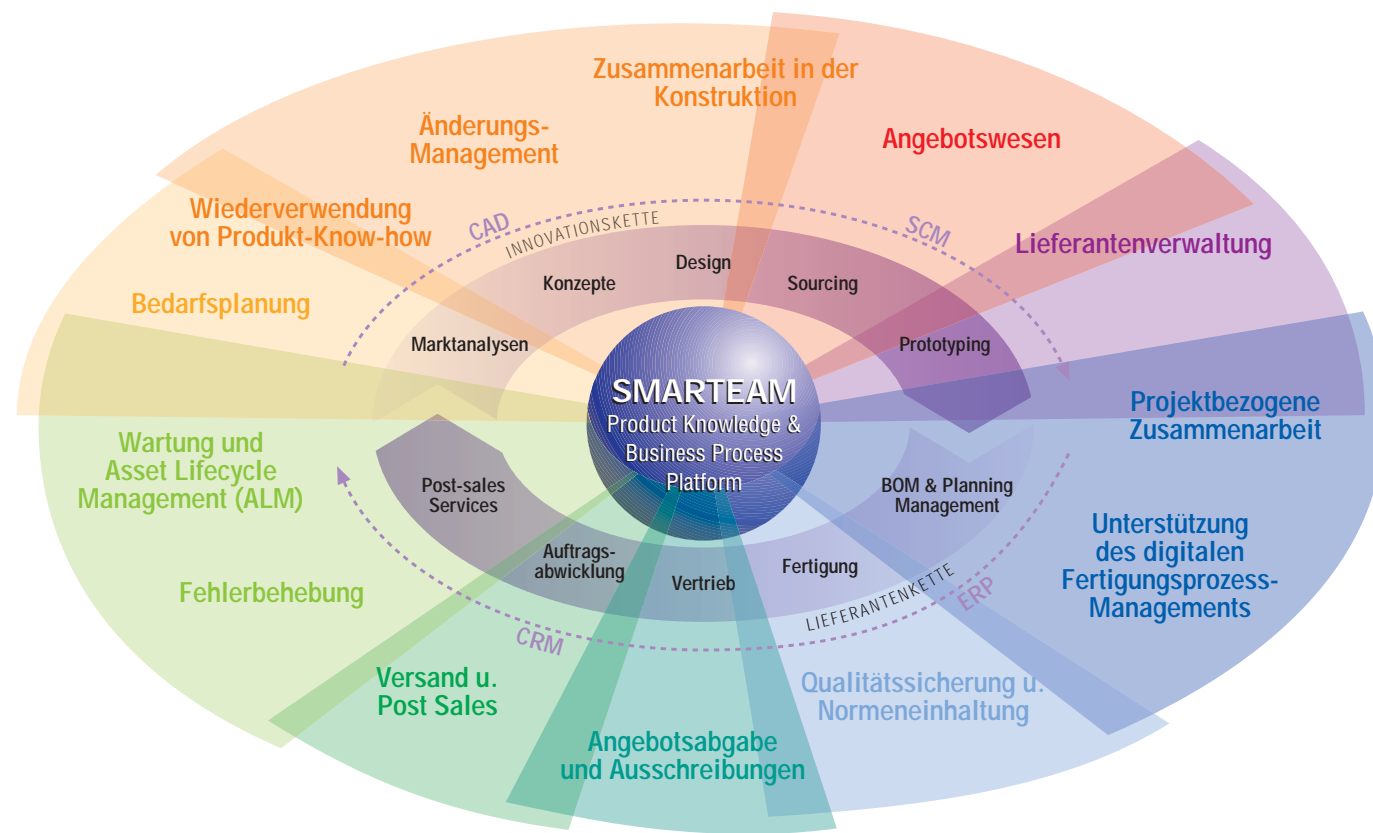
Zusammenarbeit in der Konstruktion

Änderungs-Management

Angebotswesen

Wiederverwendung von Produkt-Know-how

CAD

INNOVATIONSKETTE

SCM

Lieferantenverwaltung

Bedarfsplanung

Design

Konzepte

Sourcing

Marktanalysen

Prototyping

SMARTEAM

Product Knowledge & Business Process Platform

Projektbezogene Zusammenarbeit

Wartung und Asset Lifecycle Management (ALM)

Post-sales Services

BOM & Planning Management

Unterstützung des digitalen Fertigungsprozess-Managements

Auftrags-abwicklung

Vertrieb

Fertigung

Fehlerbehebung

LIEFERANTENKETTE

ERP

CRM

Versand u. Post Sales

Qualitätssicherung u. Normeneinhaltung

Angebotsabgabe und Ausschreibungen